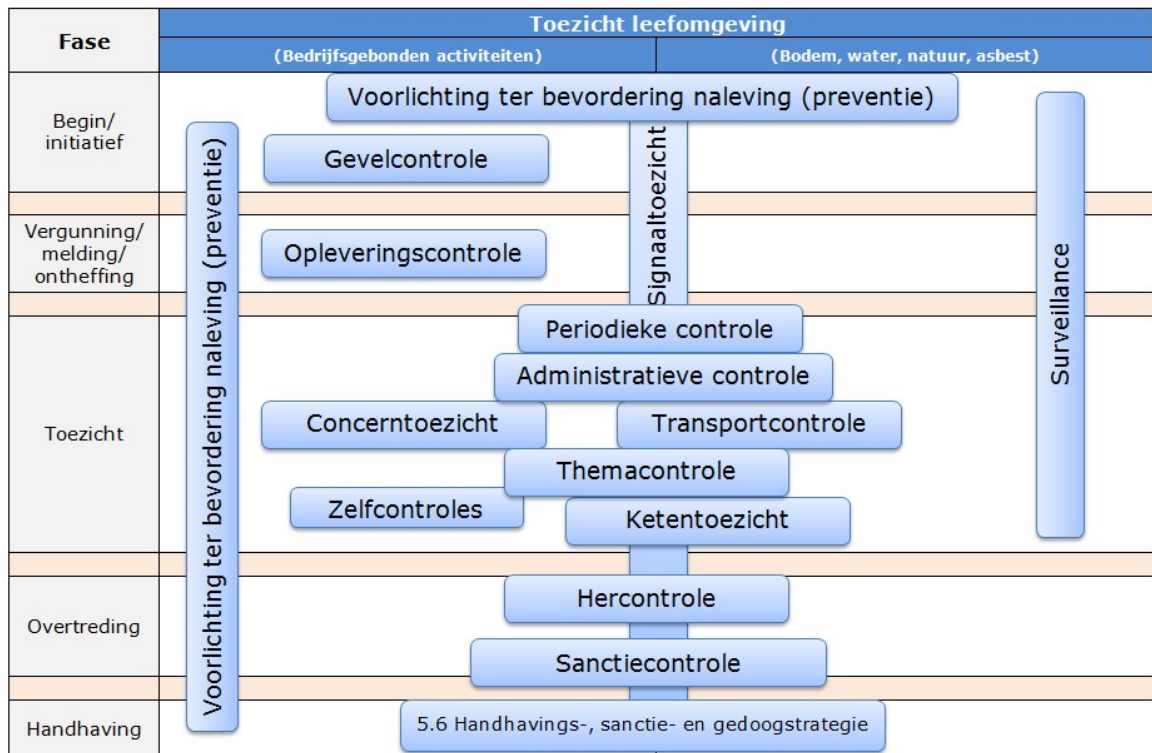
| Fase | Toezicht leefomgeving | |
|---|---|---|
| | (Bedrijfsgebonden activiteiten) | (Bodem, water, natuur, asbest) |
| Begin/ initiatief | | |
| Vergunning/ melding/ ontheffing | | |
| Toezicht | | |
| Overtreding | | |
| Handhaving | | |

Voorlichting ter bevordering naleving (preventie)

Voorlichting ter bevordering naleving (preventie)

Signaaltoezicht

Surveillance

Gevelcontrole

Opleveringscontrole

Periodieke controle

Administratieve controle

Concerntoezicht

Transportcontrole

Themacontrole

Zelfcontroles

Ketentoezicht

Hercontrole

Sanctiecontrole

5.6 Handhavings-, sanctie- en gedoogstrategie